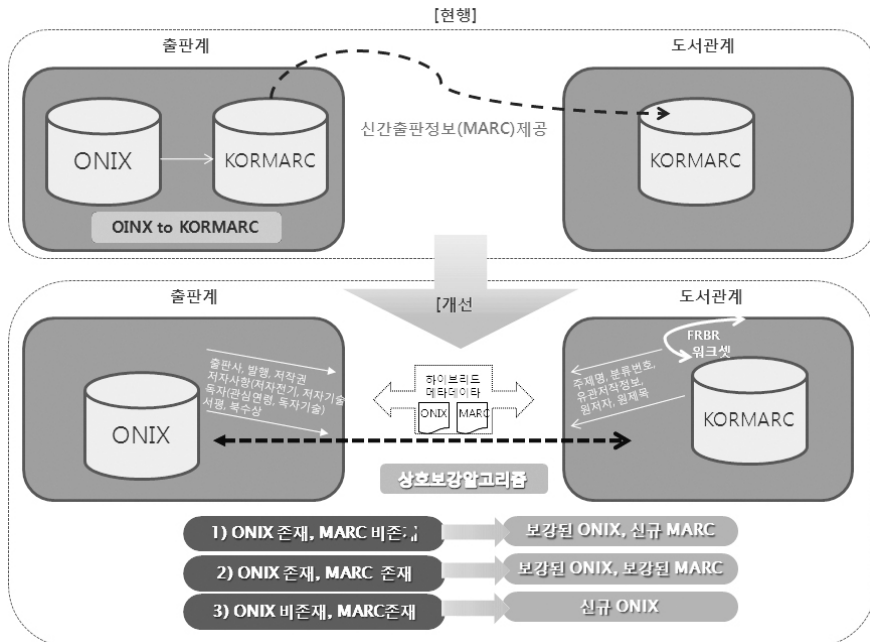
[현행]

출판계

ONIX

KORMARC

OINX to KORMARC

신간출판정보(MARC)제공

도서관계

KORMARC

[개선

출판계

출판사, 발행, 저작권
저자사항(저자전기, 저자기술
독자(관심연령, 독자기술)
서평, 북수상

ONIX

하이브리드
메타데이타

ONIX

MARC

상호보강알고리즘

도서관계

FRBR
워크셋

주제명, 분류번호,
유관저작정보,
원저자, 원제목

KORMARC

1) ONIX 존재, MARC 비존재

보강된 ONIX, 신규 MARC

2) ONIX 존재, MARC 존재

보강된 ONIX, 보강된 MARC

3) ONIX 비존재, MARC존재

신규 ONIX